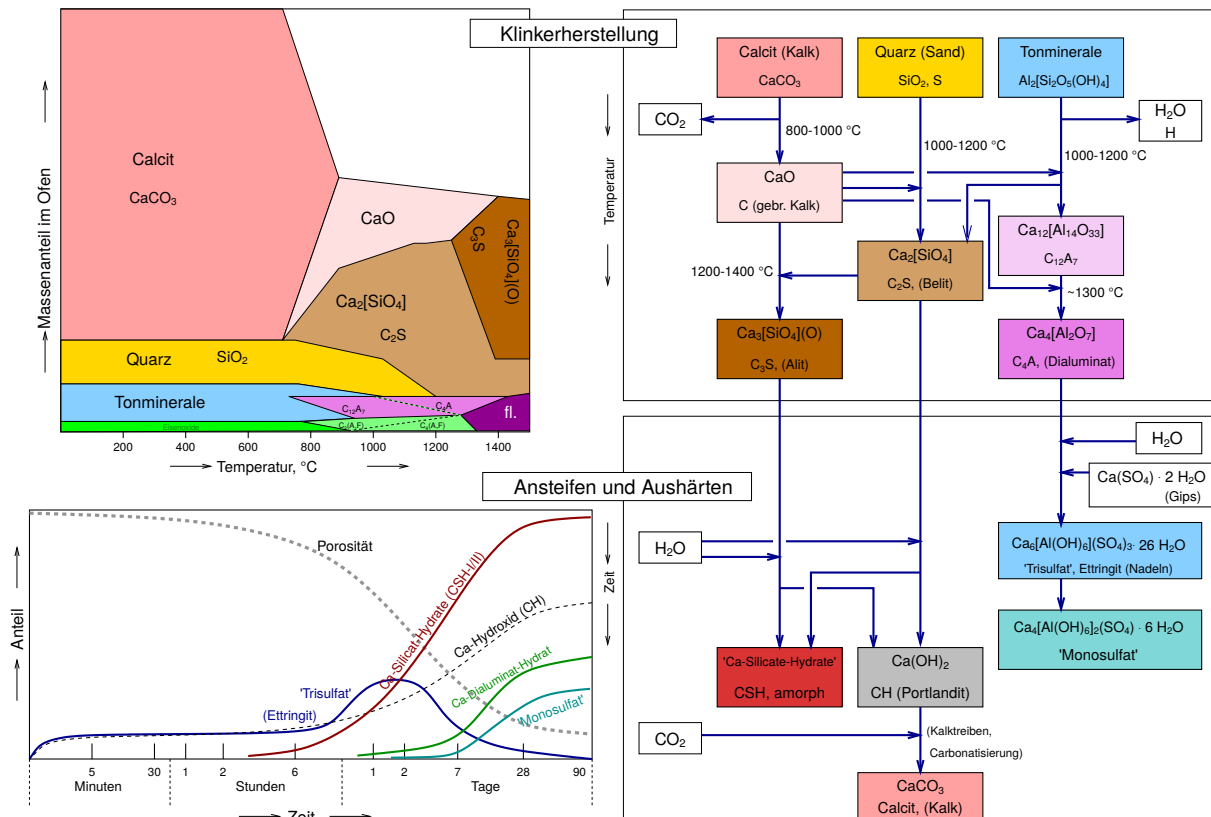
Klinkerherstellung

Massenanteil im Ofen

Calcit
$CaCO_3$

CaO

$C_3S$
$Ca_3[SiO_4](O)$

$Ca_2[SiO_4]$
$C_2S$

Quarz $SiO_2$

Tonminerale

$C_{12}A_7$
$C_3A$
fl.
Eisenoxide
$C_2(A,F)$
$C_4(A,F)$

200 400 600 800 1000 1200 1400

Temperatur, °C

Calcit (Kalk)
$CaCO_3$

Quarz (Sand)
$SiO_2$, S

Tonminerale
$Al_2[Si_2O_5(OH)_4]$

$CO_2$

$H_2O$
H

800-1000 °C

1000-1200 °C

1000-1200 °C

Temperatur

CaO
C (gebr. Kalk)

$Ca_{12}[Al_{14}O_{33}]$
$C_{12}A_7$

1200-1400 °C

$Ca_2[SiO_4]$
$C_2S$, (Belit)

~1300 °C

$Ca_3[SiO_4](O)$
$C_3S$, (Alit)

$Ca_4[Al_2O_7]$
$C_4A$, (Dialuminat)

Ansteifen und Aushärten

$H_2O$

$Ca(SO_4) \cdot 2 H_2O$
(Gips)

$H_2O$

$Ca_6[Al(OH)_6](SO_4)_3 \cdot 26 H_2O$
'Trisulfat', Ettringit (Nadeln)

$Ca_4[Al(OH)_6]_2(SO_4) \cdot 6 H_2O$
'Monosulfat'

Anteil

Porosität

Ca-Silicat-Hydrate (CSH-I/II)

Ca-Hydroxid (CH)

Ca-Dialuminat-Hydrat

'Trisulfat'
(Ettringit)

'Monosulfat'

Zeit

5 30 1 2 6 1 2 7 28 90
Minuten Stunden Tage

Zeit

'Ca-Silicate-Hydrate'
CSH, amorph

$Ca(OH)_2$
CH (Portlandit)

$CO_2$

(Kalktreiben,
Carbonatisierung)

$CaCO_3$
Calcit, (Kalk)